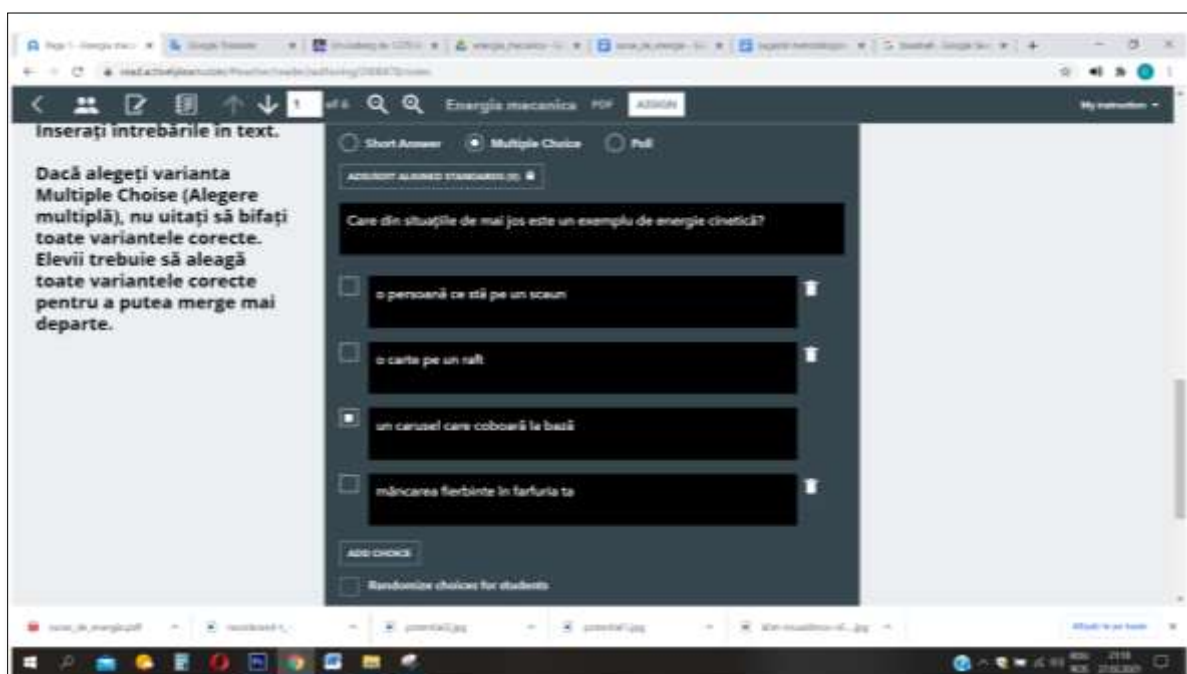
1 of 6 Energia mecanica PDF ASSIGN

My instruction

Inserați întrebările în text.

Dacă alegeți varianta Multiple Choise (Alegere multiplă), nu uitați să bifați toate variantele corecte. Elevii trebuie să aleagă toate variantele corecte pentru a putea merge mai departe.

Short Answer Multiple Choice Poll

Care din situațiile de mai jos este un exemplu de energie cinetică?

o persoană ce stă pe un scaun

o carte pe un raft

un carusel care coboară la bază

mâncarea fierbinte în farfuria ta

ADD CHOICE

Randomize choices for students